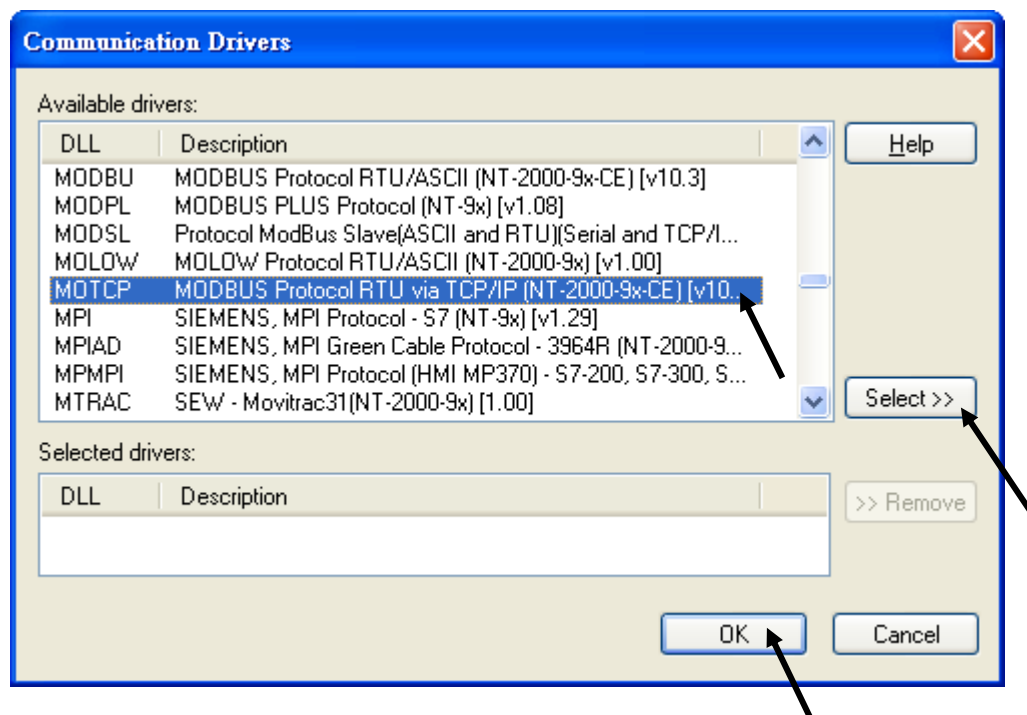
Communication Drivers

Available drivers:

| DLL | Description |
|---|---|
| MODBU | MODBUS Protocol RTU/ASCII (NT-2000-9x-CE) [v10.3] |
| MODPL | MODBUS PLUS Protocol (NT-9x) [v1.08] |
| MODSL | Protocol ModBus Slave(ASCII and RTU)(Serial and TCP/I... |
| MOLOW | MOLOW Protocol RTU/ASCII (NT-2000-9x) [v1.00] |
| MOTCP | MODBUS Protocol RTU via TCP/IP (NT-2000-9x-CE) [v10... |
| MPI | SIEMENS, MPI Protocol - S7 (NT-9x) [v1.29] |
| MPIAD | SIEMENS, MPI Green Cable Protocol - 3964R (NT-2000-9... |
| MPMPI | SIEMENS, MPI Protocol (HMI MP370) - S7-200, S7-300, S... |
| MTRAC | SEW - Movitrac31(NT-2000-9x) [1.00] |

Help

Select >>

Selected drivers:

| DLL | Description |
|---|---|

>> Remove

OK

Cancel